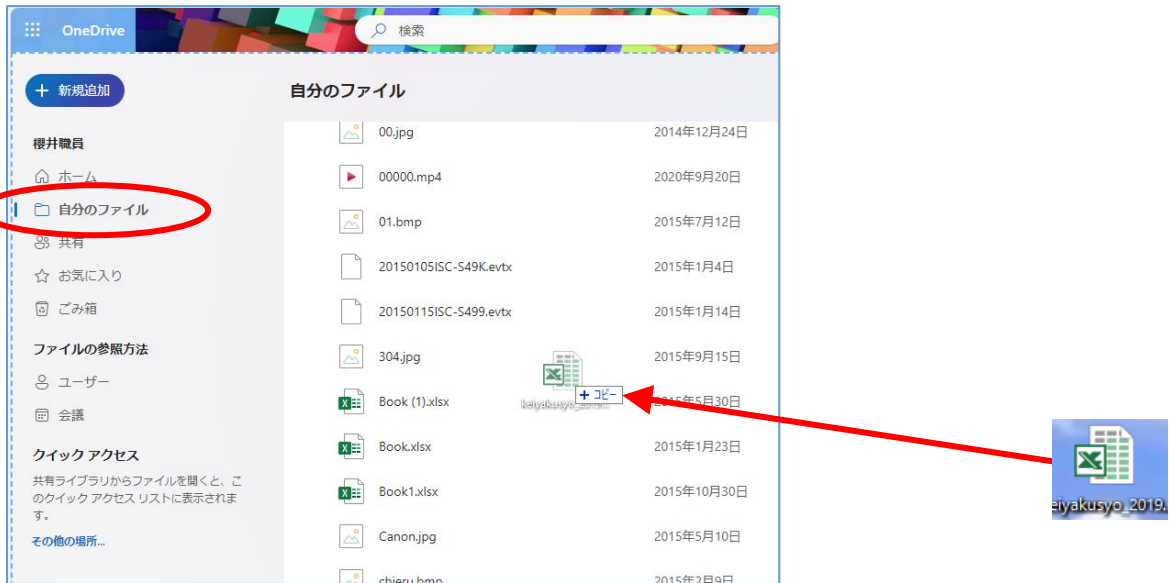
OneDrive

検索

新規追加

自分のファイル

櫻井職員

ホーム

自分のファイル

共有

お気に入り

ごみ箱

ファイルの参照方法

ユーザー

会議

クイック アクセス

共有ライブラリからファイルを開くと、このクイック アクセス リストに表示されます。

その他の場所...

| | |
|---|---|
| 00.jpg | 2014年12月24日 |
| 00000.mp4 | 2020年9月20日 |
| 01.bmp | 2015年7月12日 |
| 20150105ISC-S49K.evtx | 2015年1月4日 |
| 20150115ISC-S499.evtx | 2015年1月14日 |
| 304.jpg | 2015年9月15日 |
| Book (1).xlsx | 2015年5月30日 |
| Book.xlsx | 2015年1月23日 |
| Book1.xlsx | 2015年10月30日 |
| Canon.jpg | 2015年5月10日 |
| chieru.bmp | 2015年2月9日 |

+ コピー

keiyakusyo_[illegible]

eiyakusyo_2019.